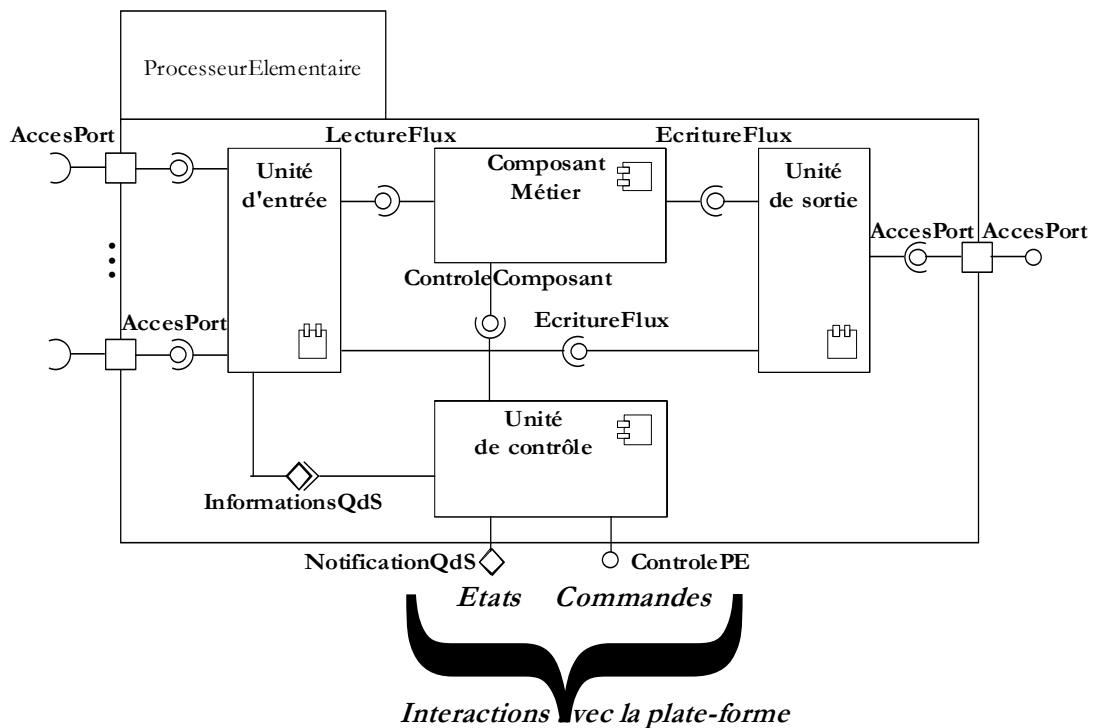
ProcesseurElementaire

AccesPort

LectureFlux

EcritureFlux

Unité d'entrée

Composant Métier

Unité de sortie

AccesPort

AccesPort

ControleComposant

AccesPort

EcritureFlux

Unité de contrôle

InformationsQdS

NotificationQdS

ControlePE

Etats

Commandes

Interactions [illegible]vec la plate-forme